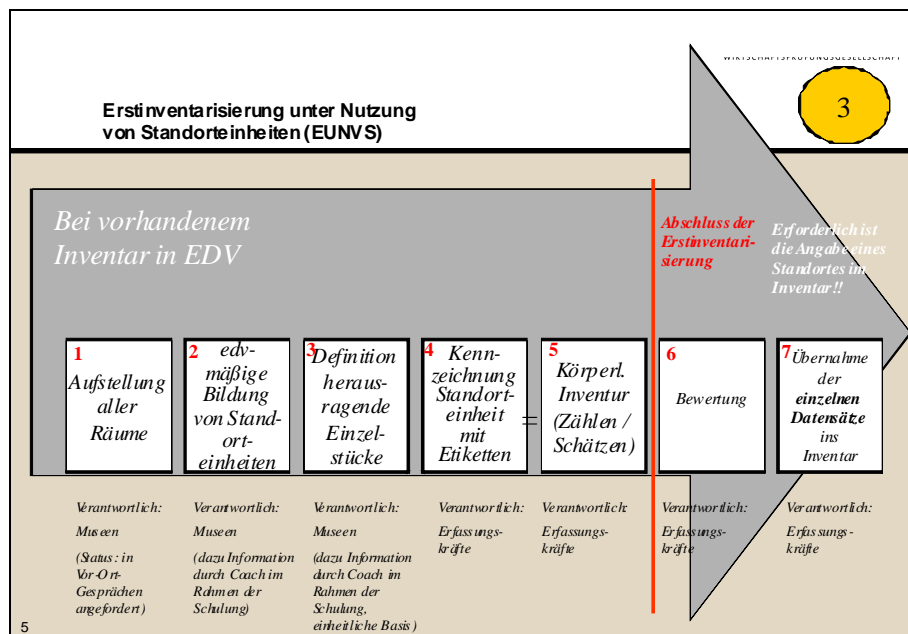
WIRTSCHAFTSPRÜFUNGSGESELLSCHAFT

Erstinventarisierung unter Nutzung von Standorteinheiten (EUNVS)

3

Bei vorhandenem Inventar in EDV

Abschluss der Erstinventarisierung

Erforderlich ist die Angabe eines Standortes im Inventar!!

1 Aufstellung aller Räume

2 edv-mäßige Bildung von Standorteinheiten

3 Definition herausragende Einzelstücke

4 Kennzeichnung Standorteinheit mit Etiketten

=

5 Körperl. Inventur (Zählen / Schätzen)

6 Bewertung

7 Übernahme der einzelnen Datensätze ins Inventar

Verantwortlich: Museen (Status: in Vor-Ort-Gesprächen angefordert)

Verantwortlich: Museen (dazu Information durch Coach im Rahmen der Schulung)

Verantwortlich: Museen (dazu Information durch Coach im Rahmen der Schulung, einheitliche Basis)

Verantwortlich: Erfassungskräfte

Verantwortlich: Erfassungskräfte

Verantwortlich: Erfassungskräfte

Verantwortlich: Erfassungskräfte

5